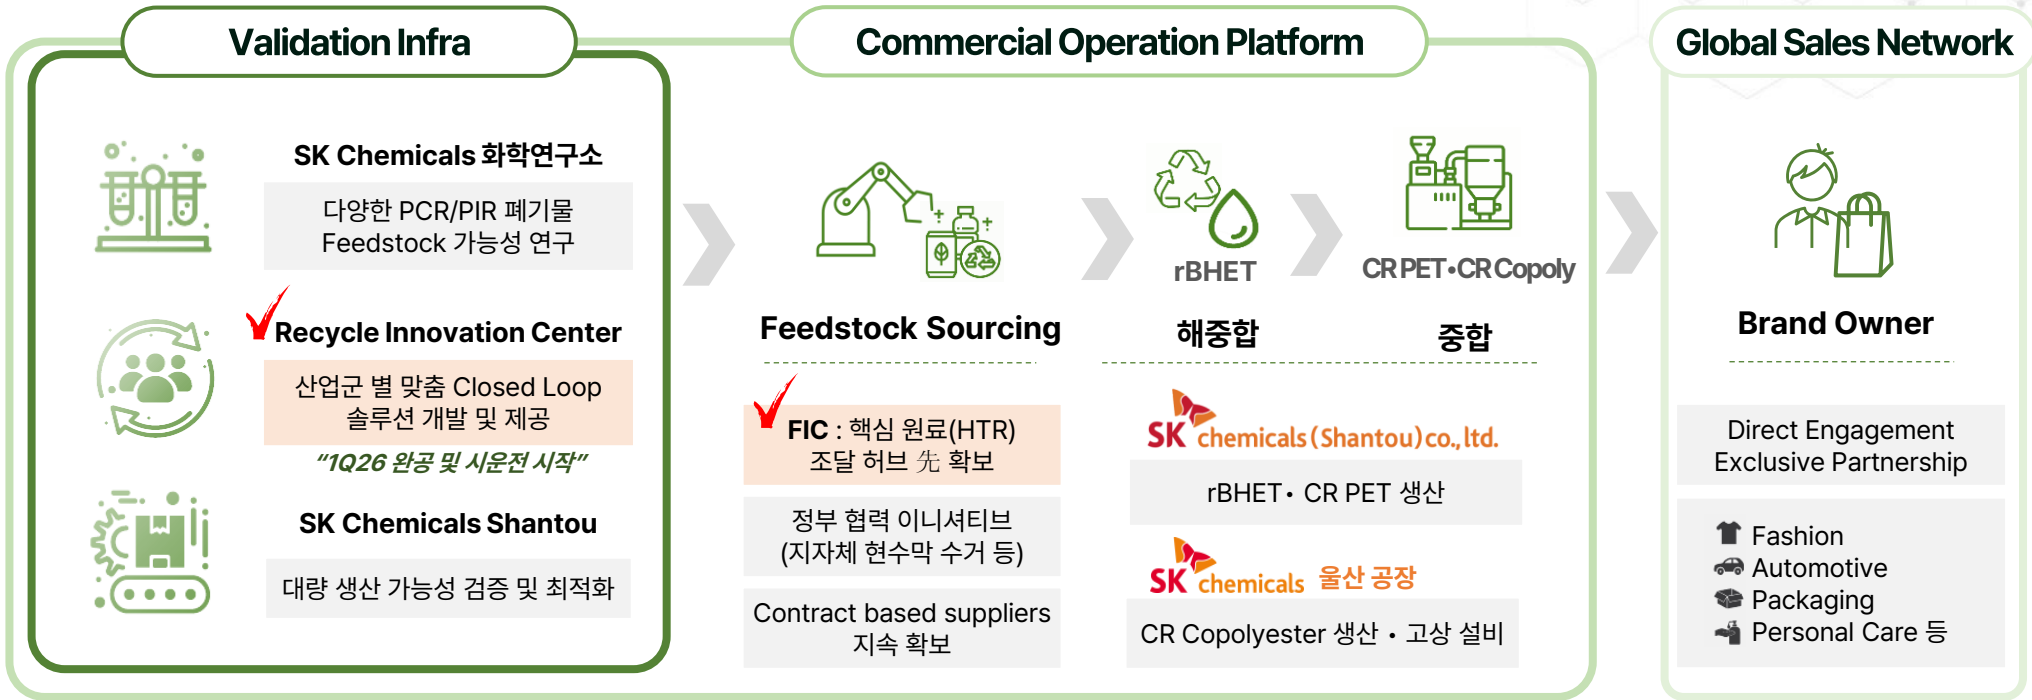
Validation Infra

SK Chemicals 화학연구소

다양한 PCR/PIR 폐기물 Feedstock 가능성 연구

Recycle Innovation Center

산업군 별 맞춤 Closed Loop 솔루션 개발 및 제공

"1Q26 완공 및 시운전 시작"

SK Chemicals Shantou

대량 생산 가능성 검증 및 최적화

Commercial Operation Platform

Feedstock Sourcing

FIC : 핵심 원료(HTR) 조달 허브 先 확보

정부 협력 이니셔티브 (지자체 현수막 수거 등)

Contract based suppliers 지속 확보

rBHET

CR PET•CR Copoly

해중합

중합

SK chemicals (Shantou) co., ltd.

rBHET• CR PET 생산

SK chemicals 울산 공장

CR Copolyester 생산 • 고상 설비

Global Sales Network

Brand Owner

Direct Engagement Exclusive Partnership

Fashion
Automotive
Packaging
Personal Care 등